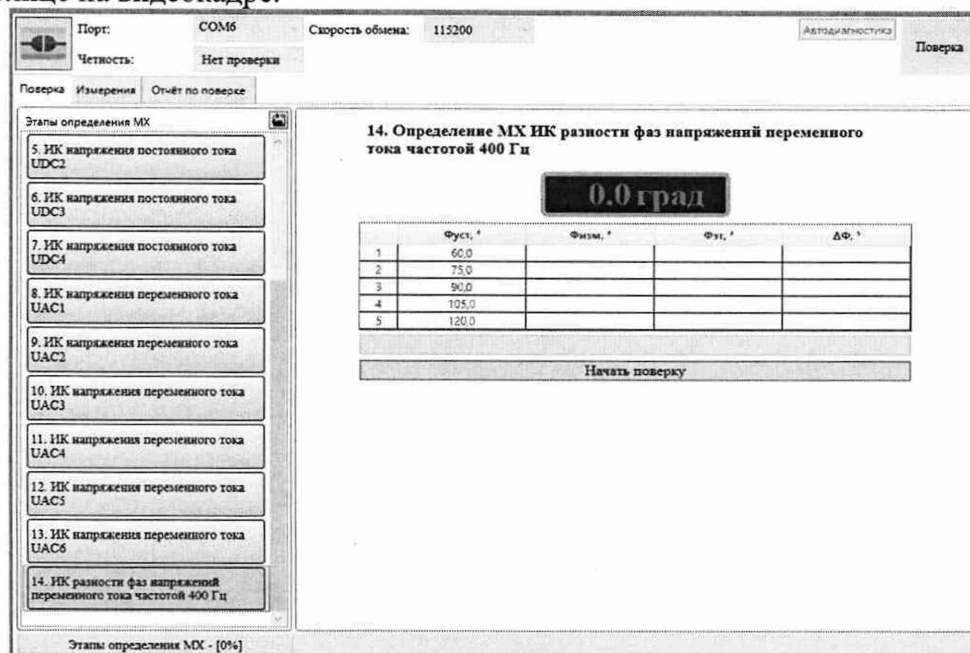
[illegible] на видеокадре.

Порт: COM6

Четность: Нет проверки

Скорость обмена: 115200

Автодиагностика

Поверка

Поверка Измерения Отчёт по поверке

Этапы определения МХ

5. ИК напряжения постоянного тока UDC2

6. ИК напряжения постоянного тока UDC3

7. ИК напряжения постоянного тока UDC4

8. ИК напряжения переменного тока UAC1

9. ИК напряжения переменного тока UAC2

10. ИК напряжения переменного тока UAC3

11. ИК напряжения переменного тока UAC4

12. ИК напряжения переменного тока UAC5

13. ИК напряжения переменного тока UAC6

14. ИК разности фаз напряжений переменного тока частотой 400 Гц

Этапы определения МХ - [0%]

14. Определение МХ ИК разности фаз напряжений переменного тока частотой 400 Гц

0.0 град

| | Фуст, ° | Физм, ° | Фэт, ° | ΔФ, ° |
|---|---|---|---|---|
| 1 | 60,0 | | | |
| 2 | 75,0 | | | |
| 3 | 90,0 | | | |
| 4 | 105,0 | | | |
| 5 | 120,0 | | | |

Начать поверку